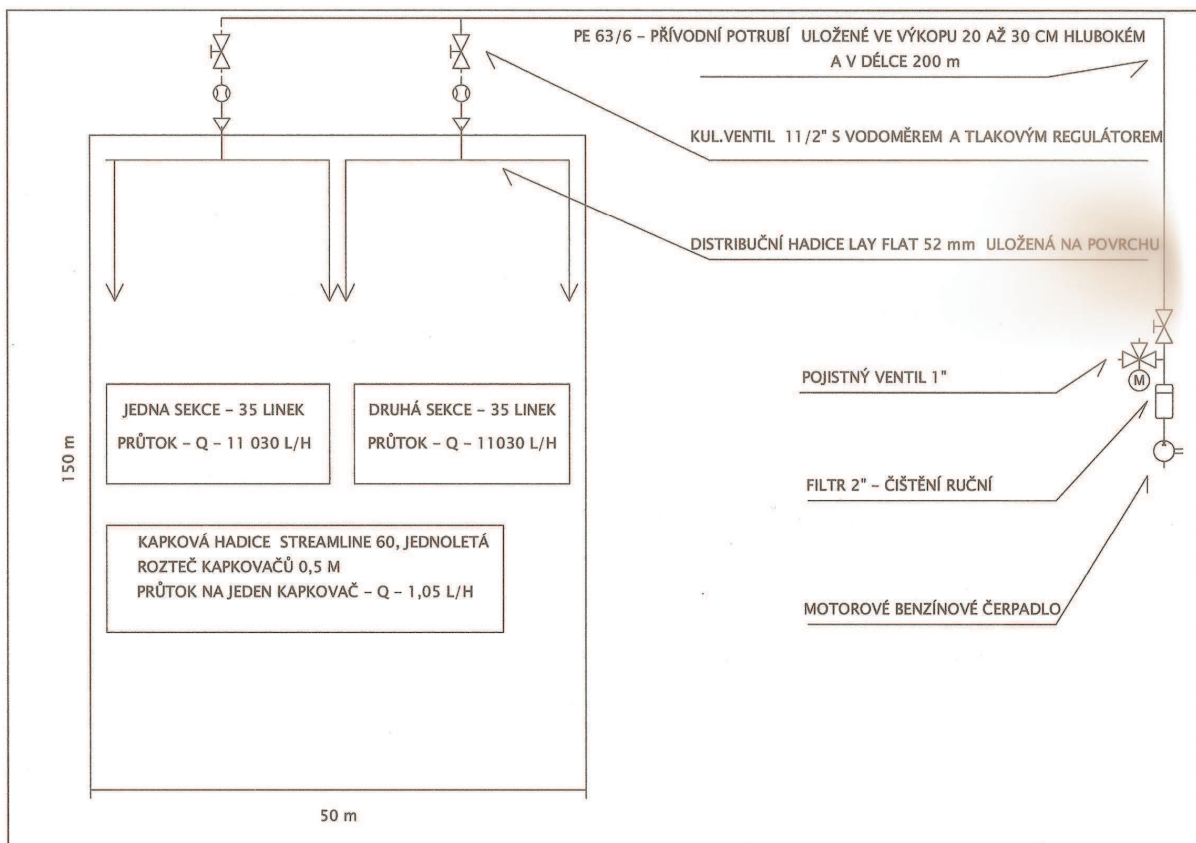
PE 63/6 – PŘÍVODNÍ POTRUBÍ ULOŽENÉ VE VÝKOPU 20 AŽ 30 CM HLUBOKÉM A V DÉLCE 200 m

KUL.VENTIL 11/2" S VODOMĚREM A TLAKOVÝM REGULÁTOREM

DISTRIBUČNÍ HADICE LAY FLAT 52 mm ULOŽENÁ NA POVRCHU

JEDNA SEKCE – 35 LINEK
PRŮTOK – Q – 11 030 L/H

DRUHÁ SEKCE – 35 LINEK
PRŮTOK – Q – 11030 L/H

POJISTNÝ VENTIL 1"

M

FILTR 2" – ČIŠTĚNÍ RUČNÍ

150 m

KAPKOVÁ HADICE STREAMLINE 60, JEDNOLETÁ
ROZTEČ KAPKOVAČŮ 0,5 M
PRŮTOK NA JEDEN KAPKOVAČ – Q – 1,05 L/H

MOTOROVÉ BENZÍNOVÉ ČERPADLO

50 m